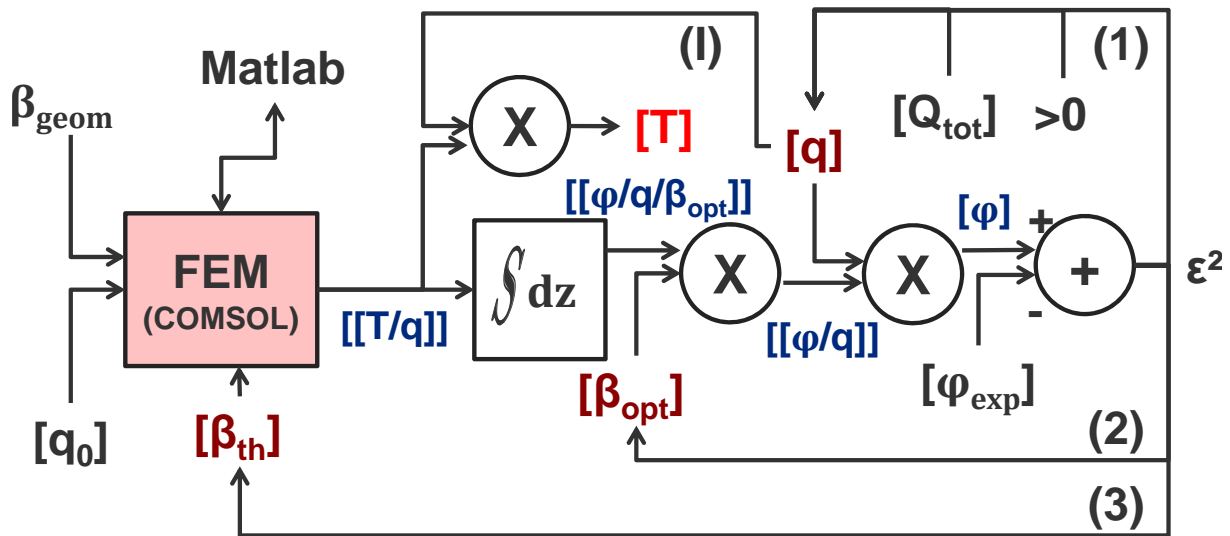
$\beta_{geom}$

Matlab

(I)

(1)

X

[T]

[q]

$[Q_{tot}]$

>0

$[[\varphi/q/\beta_{opt}]]$

$[\varphi]$

+

FEM (COMSOL)

$\oint dz$

X

X

+

$\varepsilon^2$

[[T/q]]

$[[\varphi/q]]$

-

$[\varphi_{exp}]$

$[\beta_{opt}]$

$[q_0]$

$[\beta_{th}]$

(2)

(3)